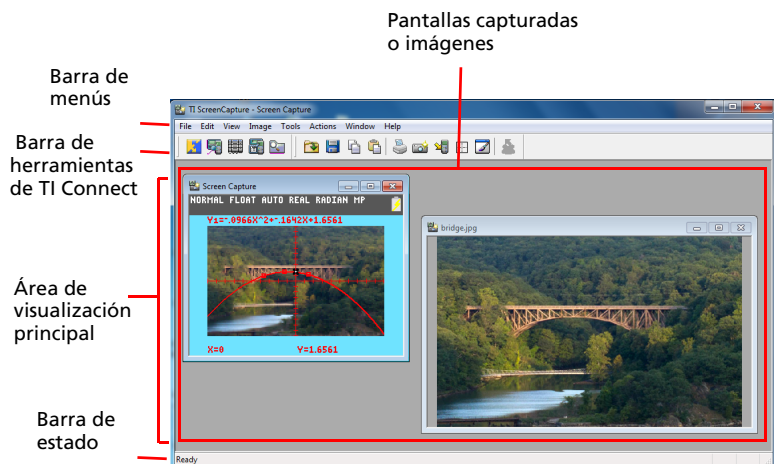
Pantallas capturadas o imágenes

Barra de menús

Barra de herramientas de TI Connect

Área de visualización principal

Barra de estado

TI ScreenCapture - Screen Capture

File Edit View Image Tools Actions Window Help

Screen Capture

NORMAL FLOAT AUTO REAL RADIAN MP

Y1=-.0966X^2+-.1642X+1.6561

X=0 Y=1.6561

bridge.jpg

Ready